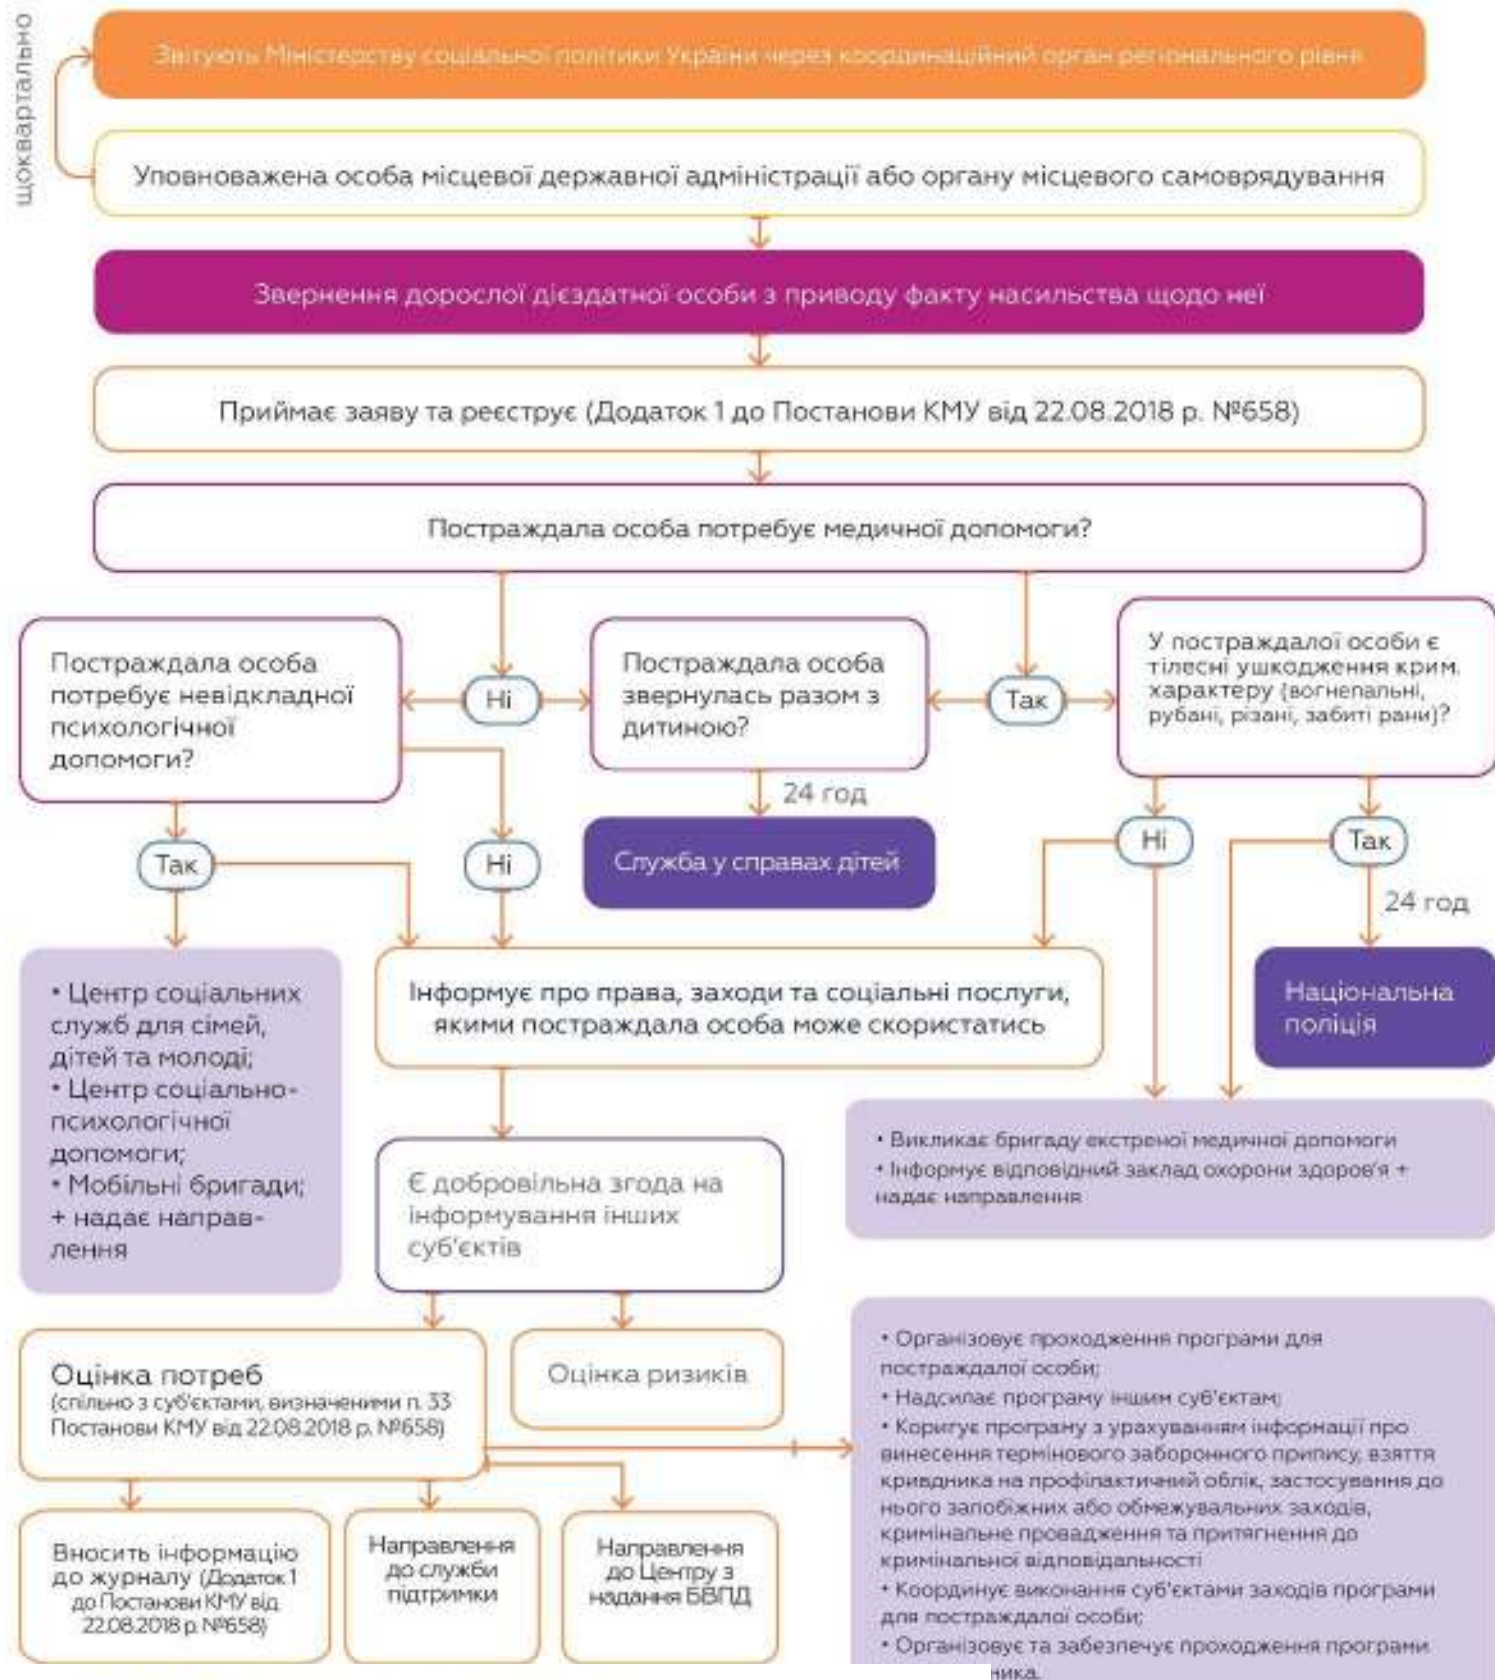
щоквартально

Звітують Міністерству соціальної політики України через координаційний орган регіонального рівня

Уповноважена особа місцевої державної адміністрації або органу місцевого самоврядування

Звернення дорослої дієздатної особи з приводу факту насильства щодо неї

Приймає заяву та реєструє (Додаток 1 до Постанови КМУ від 22.08.2018 р. №658)

Постраждала особа потребує медичної допомоги?

Постраждала особа потребує невідкладної психологічної допомоги?

Ні

Постраждала особа звернулась разом з дитиною?

Так

У постраждалої особи є тілесні ушкодження крим. характеру (вогнепальні, рубані, різані, забиті рани)?

24 год

Служба у справах дітей

Так

Ні

Ні

Так

24 год

• Центр соціальних служб для сімей, дітей та молоді;
• Центр соціально-психологічної допомоги;
• Мобільні бригади;
+ надає направлення

Інформує про права, заходи та соціальні послуги, якими постраждала особа може скористатись

Національна поліція

• Викликає бригаду екстреної медичної допомоги
• Інформує відповідний заклад охорони здоров'я + надає направлення

Є добровільна згода на інформування інших суб'єктів

Оцінка потреб
(спільно з суб'єктами, визначеними п. 33 Постанови КМУ від 22.08.2018 р. №658)

Оцінка ризиків

• Організовує проходження програми для постраждалої особи;
• Надсилає програму іншим суб'єктам;
• Коригує програму з урахуванням інформації про винесення термінового заборонного припису, взяття кривдника на профілактичний облік, застосування до нього запобіжних або обмежувальних заходів, кримінальне провадження та притягнення до кримінальної відповідальності
• Координує виконання суб'єктами заходів програми для постраждалої особи;
• Організовує та забезпечує проходження програми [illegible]ника.

Вносить інформацію до журналу (Додаток 1 до Постанови КМУ від 22.08.2018 р. №658)

Направлення до служби підтримки

Направлення до Центру з надання БВПД